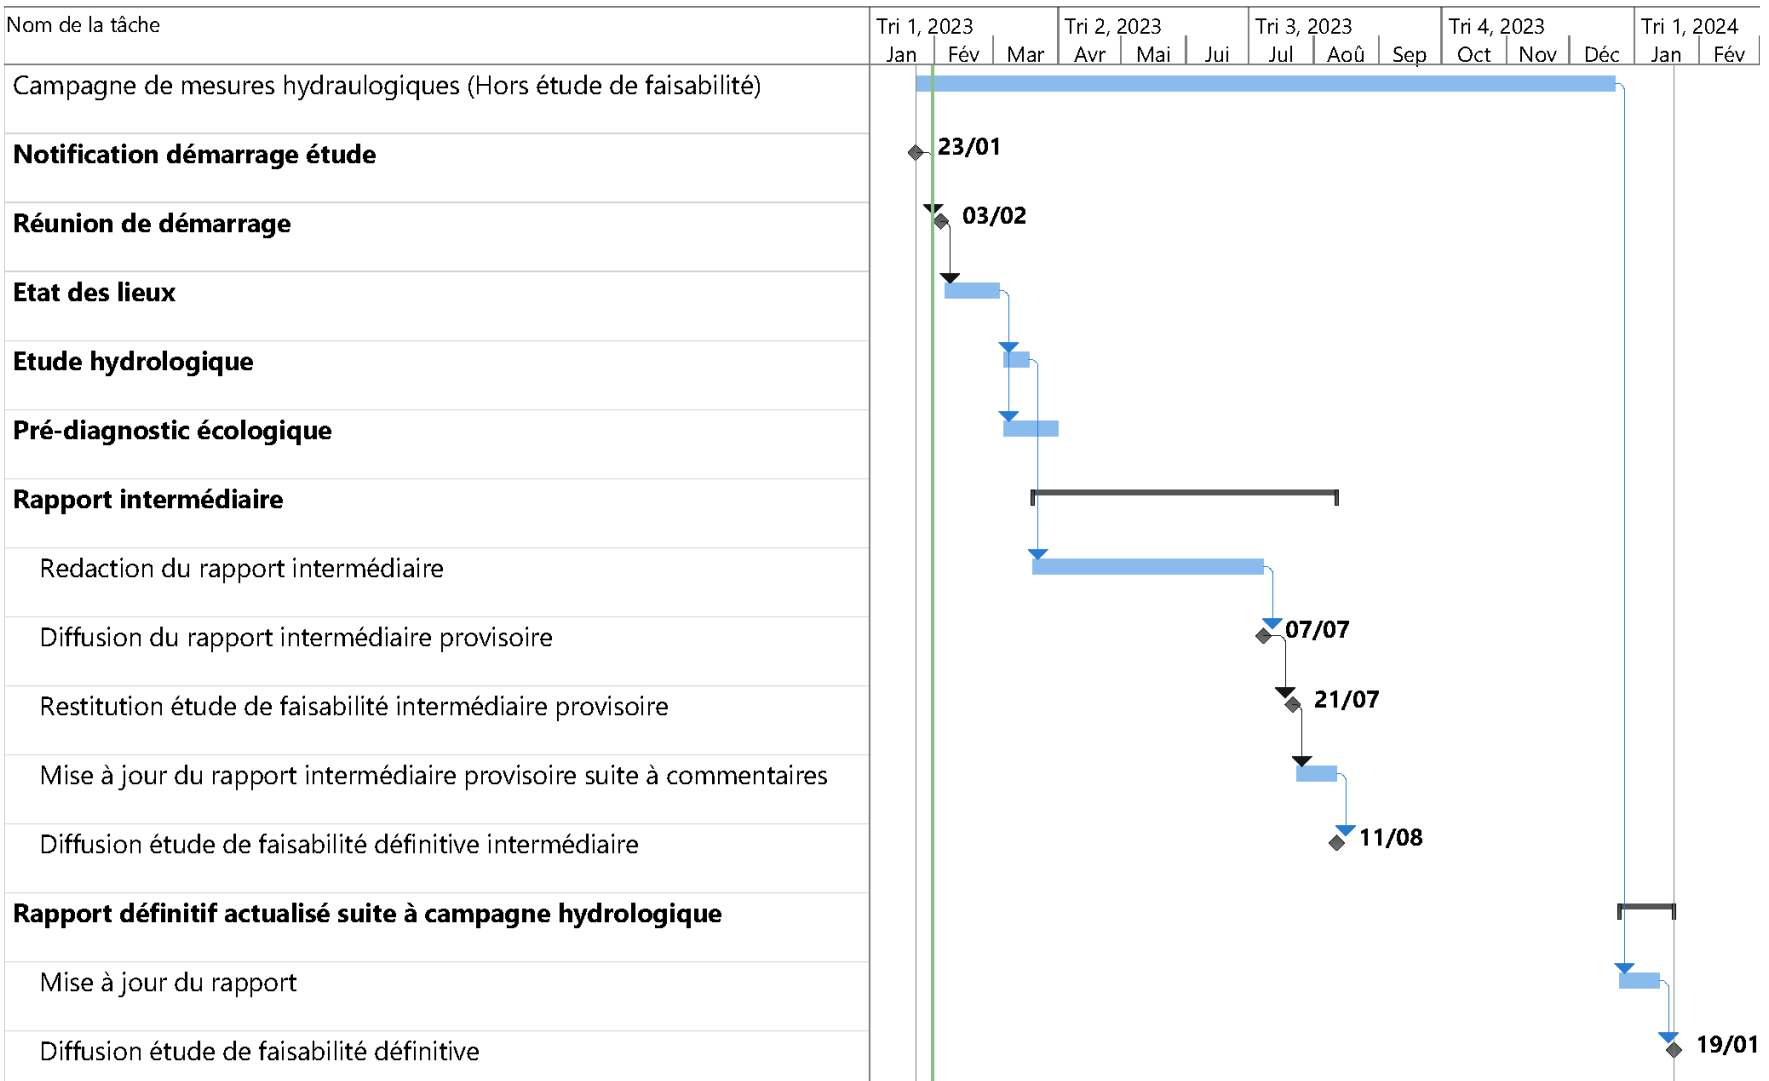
| Nom de la tâche |
|---|
| Campagne de mesures hydraulogiques (Hors étude de faisabilité) |
| **Notification démarrage étude** |
| **Réunion de démarrage** |
| **Etat des lieux** |
| **Etude hydrologique** |
| **Pré-diagnostic écologique** |
| **Rapport intermédiaire** |
| Redaction du rapport intermédiaire |
| Diffusion du rapport intermédiaire provisoire |
| Restitution étude de faisabilité intermédiaire provisoire |
| Mise à jour du rapport intermédiaire provisoire suite à commentaires |
| Diffusion étude de faisabilité définitive intermédiaire |
| **Rapport définitif actualisé suite à campagne hydrologique** |
| Mise à jour du rapport |
| Diffusion étude de faisabilité définitive |

Tri 1, 2023 Jan Fév Mar
Tri 2, 2023 Avr Mai Jui
Tri 3, 2023 Jul Aoû Sep
Tri 4, 2023 Oct Nov Déc
Tri 1, 2024 Jan Fév

23/01
03/02
07/07
21/07
11/08
19/01